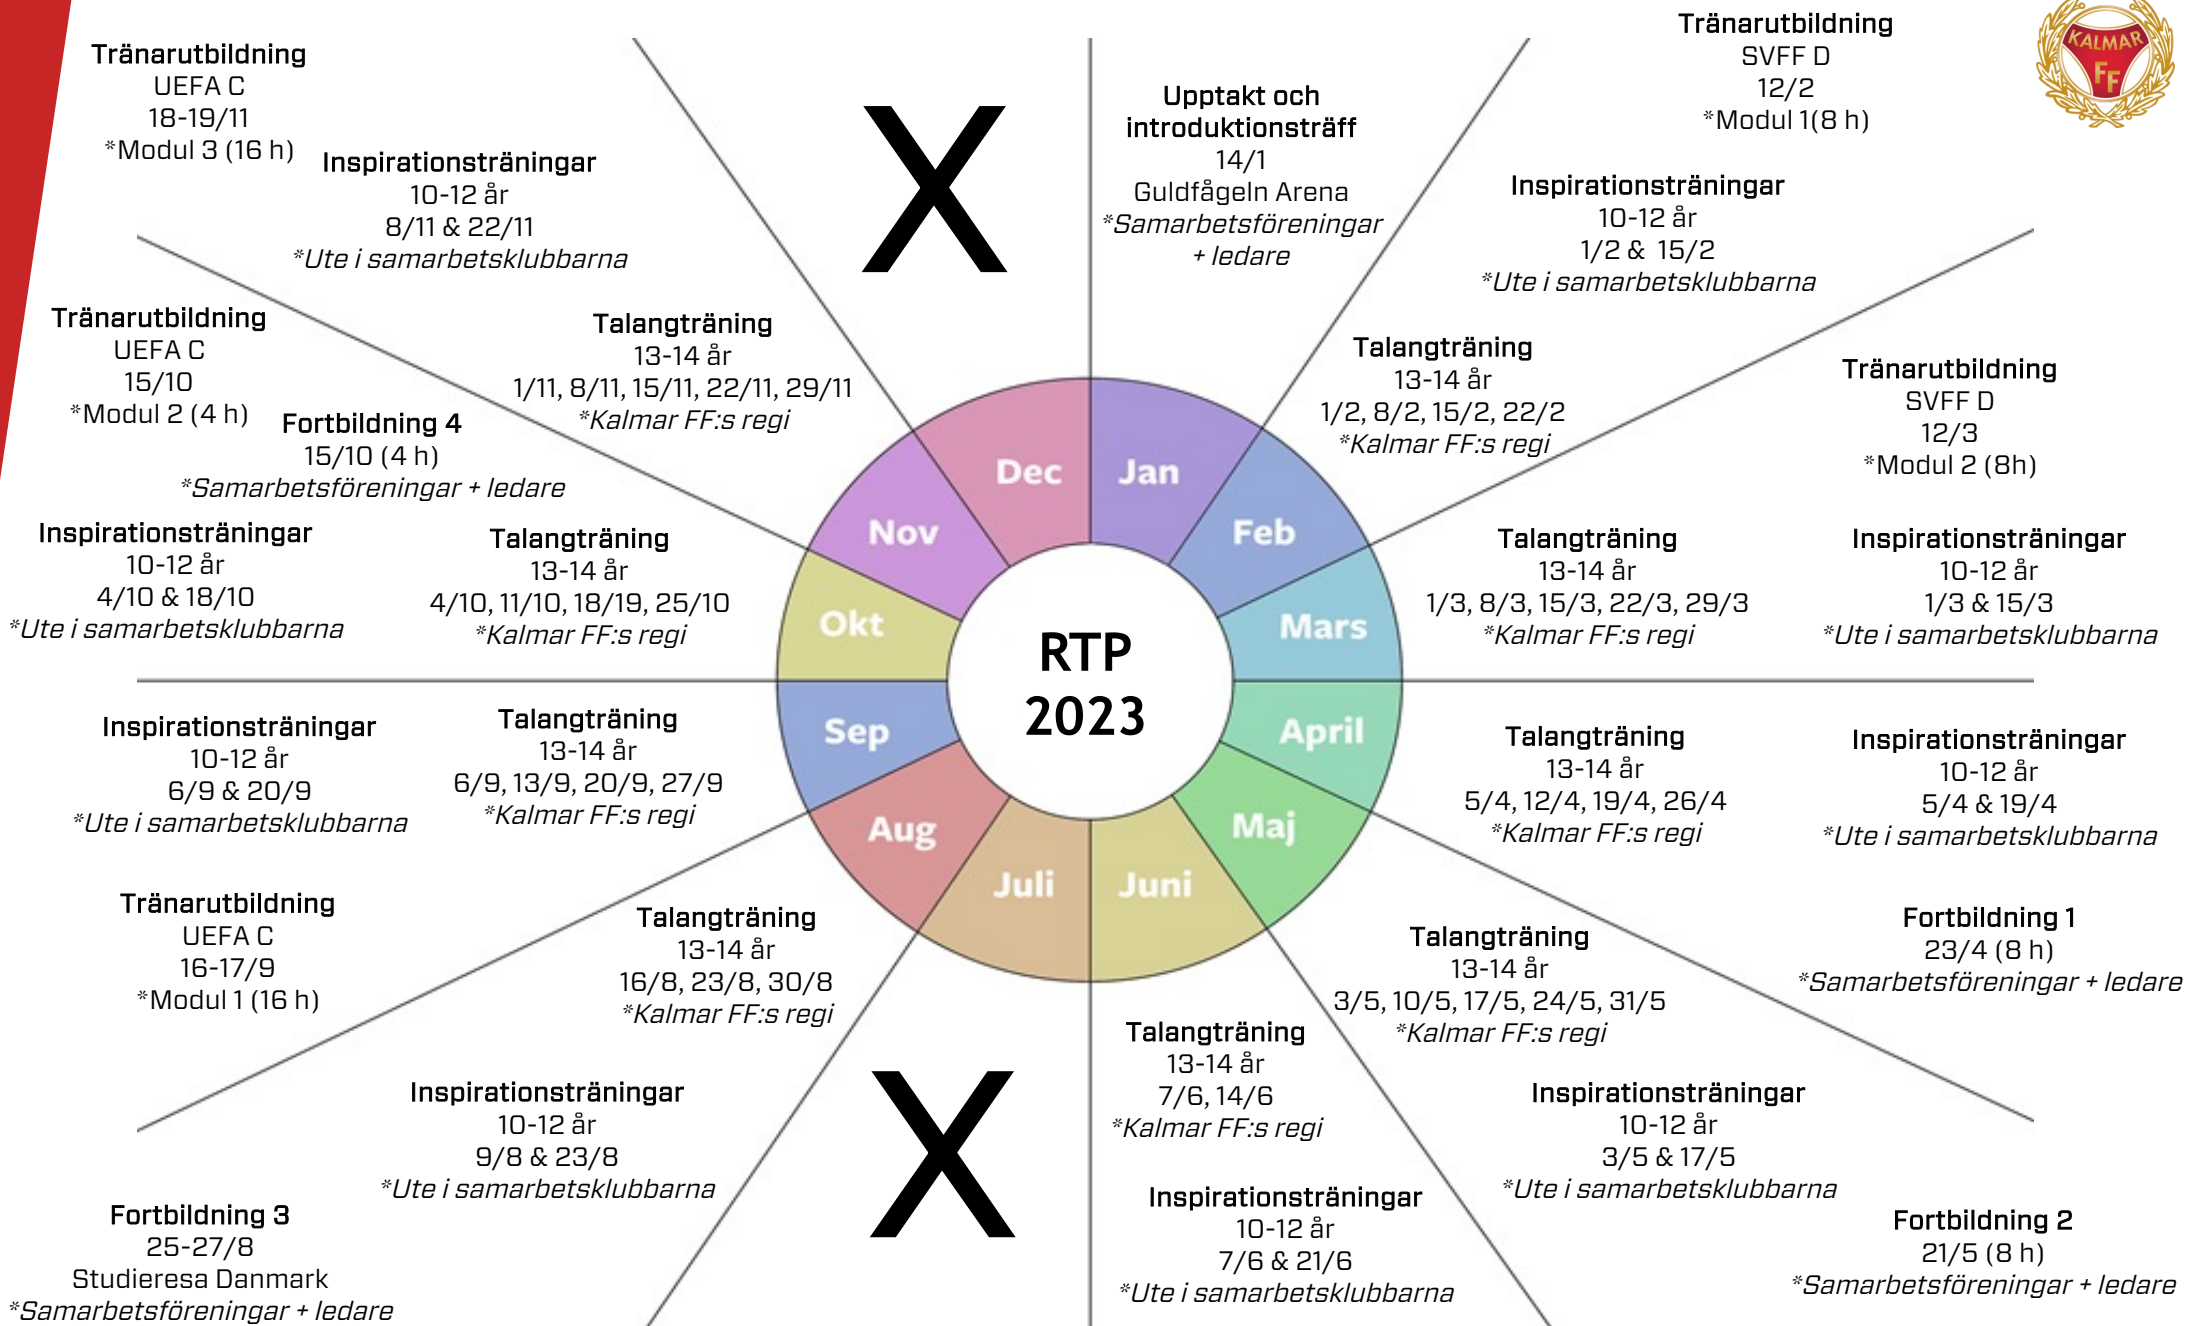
RTP
2023

Jan

Upptakt och introduktionsträff
14/1
Guldfågeln Arena
*Samarbetsföreningar + ledare

Tränarutbildning
SVFF D
12/2
*Modul 1(8 h)

KALMAR FF

Feb

Inspirationsträningar
10-12 år
1/2 & 15/2
*Ute i samarbetsklubbarna

Talangträning
13-14 år
1/2, 8/2, 15/2, 22/2
*Kalmar FF:s regi

Mars

Tränarutbildning
SVFF D
12/3
*Modul 2 (8h)

Talangträning
13-14 år
1/3, 8/3, 15/3, 22/3, 29/3
*Kalmar FF:s regi

Inspirationsträningar
10-12 år
1/3 & 15/3
*Ute i samarbetsklubbarna

April

Talangträning
13-14 år
5/4, 12/4, 19/4, 26/4
*Kalmar FF:s regi

Inspirationsträningar
10-12 år
5/4 & 19/4
*Ute i samarbetsklubbarna

Fortbildning 1
23/4 (8 h)
*Samarbetsföreningar + ledare

Maj

Talangträning
13-14 år
3/5, 10/5, 17/5, 24/5, 31/5
*Kalmar FF:s regi

Inspirationsträningar
10-12 år
3/5 & 17/5
*Ute i samarbetsklubbarna

Fortbildning 2
21/5 (8 h)
*Samarbetsföreningar + ledare

Juni

Talangträning
13-14 år
7/6, 14/6
*Kalmar FF:s regi

Inspirationsträningar
10-12 år
7/6 & 21/6
*Ute i samarbetsklubbarna

Juli

X

Aug

Talangträning
13-14 år
16/8, 23/8, 30/8
*Kalmar FF:s regi

Inspirationsträningar
10-12 år
9/8 & 23/8
*Ute i samarbetsklubbarna

Fortbildning 3
25-27/8
Studieresa Danmark
*Samarbetsföreningar + ledare

Sep

Inspirationsträningar
10-12 år
6/9 & 20/9
*Ute i samarbetsklubbarna

Talangträning
13-14 år
6/9, 13/9, 20/9, 27/9
*Kalmar FF:s regi

Tränarutbildning
UEFA C
16-17/9
*Modul 1 (16 h)

Okt

Inspirationsträningar
10-12 år
4/10 & 18/10
*Ute i samarbetsklubbarna

Talangträning
13-14 år
4/10, 11/10, 18/19, 25/10
*Kalmar FF:s regi

Tränarutbildning
UEFA C
15/10
*Modul 2 (4 h)

Fortbildning 4
15/10 (4 h)
*Samarbetsföreningar + ledare

Nov

Talangträning
13-14 år
1/11, 8/11, 15/11, 22/11, 29/11
*Kalmar FF:s regi

Inspirationsträningar
10-12 år
8/11 & 22/11
*Ute i samarbetsklubbarna

Tränarutbildning
UEFA C
18-19/11
*Modul 3 (16 h)

Dec

X